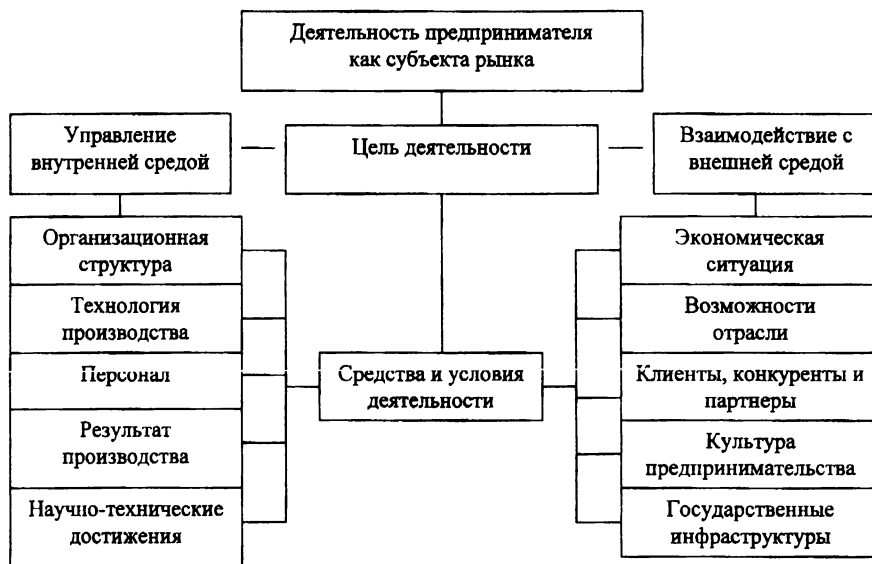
Деятельность предпринимателя как субъекта рынка

Управление внутренней средой

Цель деятельности

Взаимодействие с внешней средой

Организационная структура

Технология производства

Персонал

Результат производства

Научно-технические достижения

Средства и условия деятельности

Экономическая ситуация

Возможности отрасли

Клиенты, конкуренты и партнеры

Культура предпринимательства

Государственные инфраструктуры